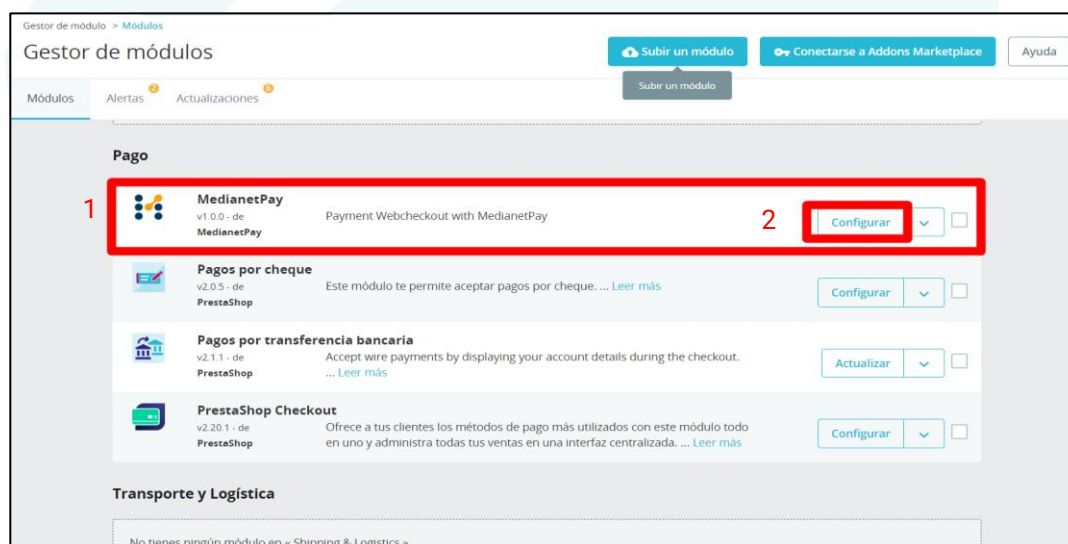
Gestor de módulo > Módulos

Gestor de módulos

Subir un módulo

Conectarse a Addons Marketplace

Ayuda

Subir un módulo

Módulos

Alertas 2

Actualizaciones 6

Pago

1

MedianetPay
v1.0.0 - de
MedianetPay

Payment Webcheckout with MedianetPay

2

Configurar

Pagos por cheque
v2.0.5 - de
PrestaShop

Este módulo te permite aceptar pagos por cheque. ... Leer más

Configurar

Pagos por transferencia bancaria
v2.1.1 - de
PrestaShop

Accept wire payments by displaying your account details during the checkout. ... Leer más

Actualizar

PrestaShop Checkout
v2.20.1 - de
PrestaShop

Ofrece a tus clientes los métodos de pago más utilizados con este módulo todo en uno y administra todas tus ventas en una interfaz centralizada. ... Leer más

Configurar

Transporte y Logística

No tienes ningún módulo en « Shipping & Logistics »